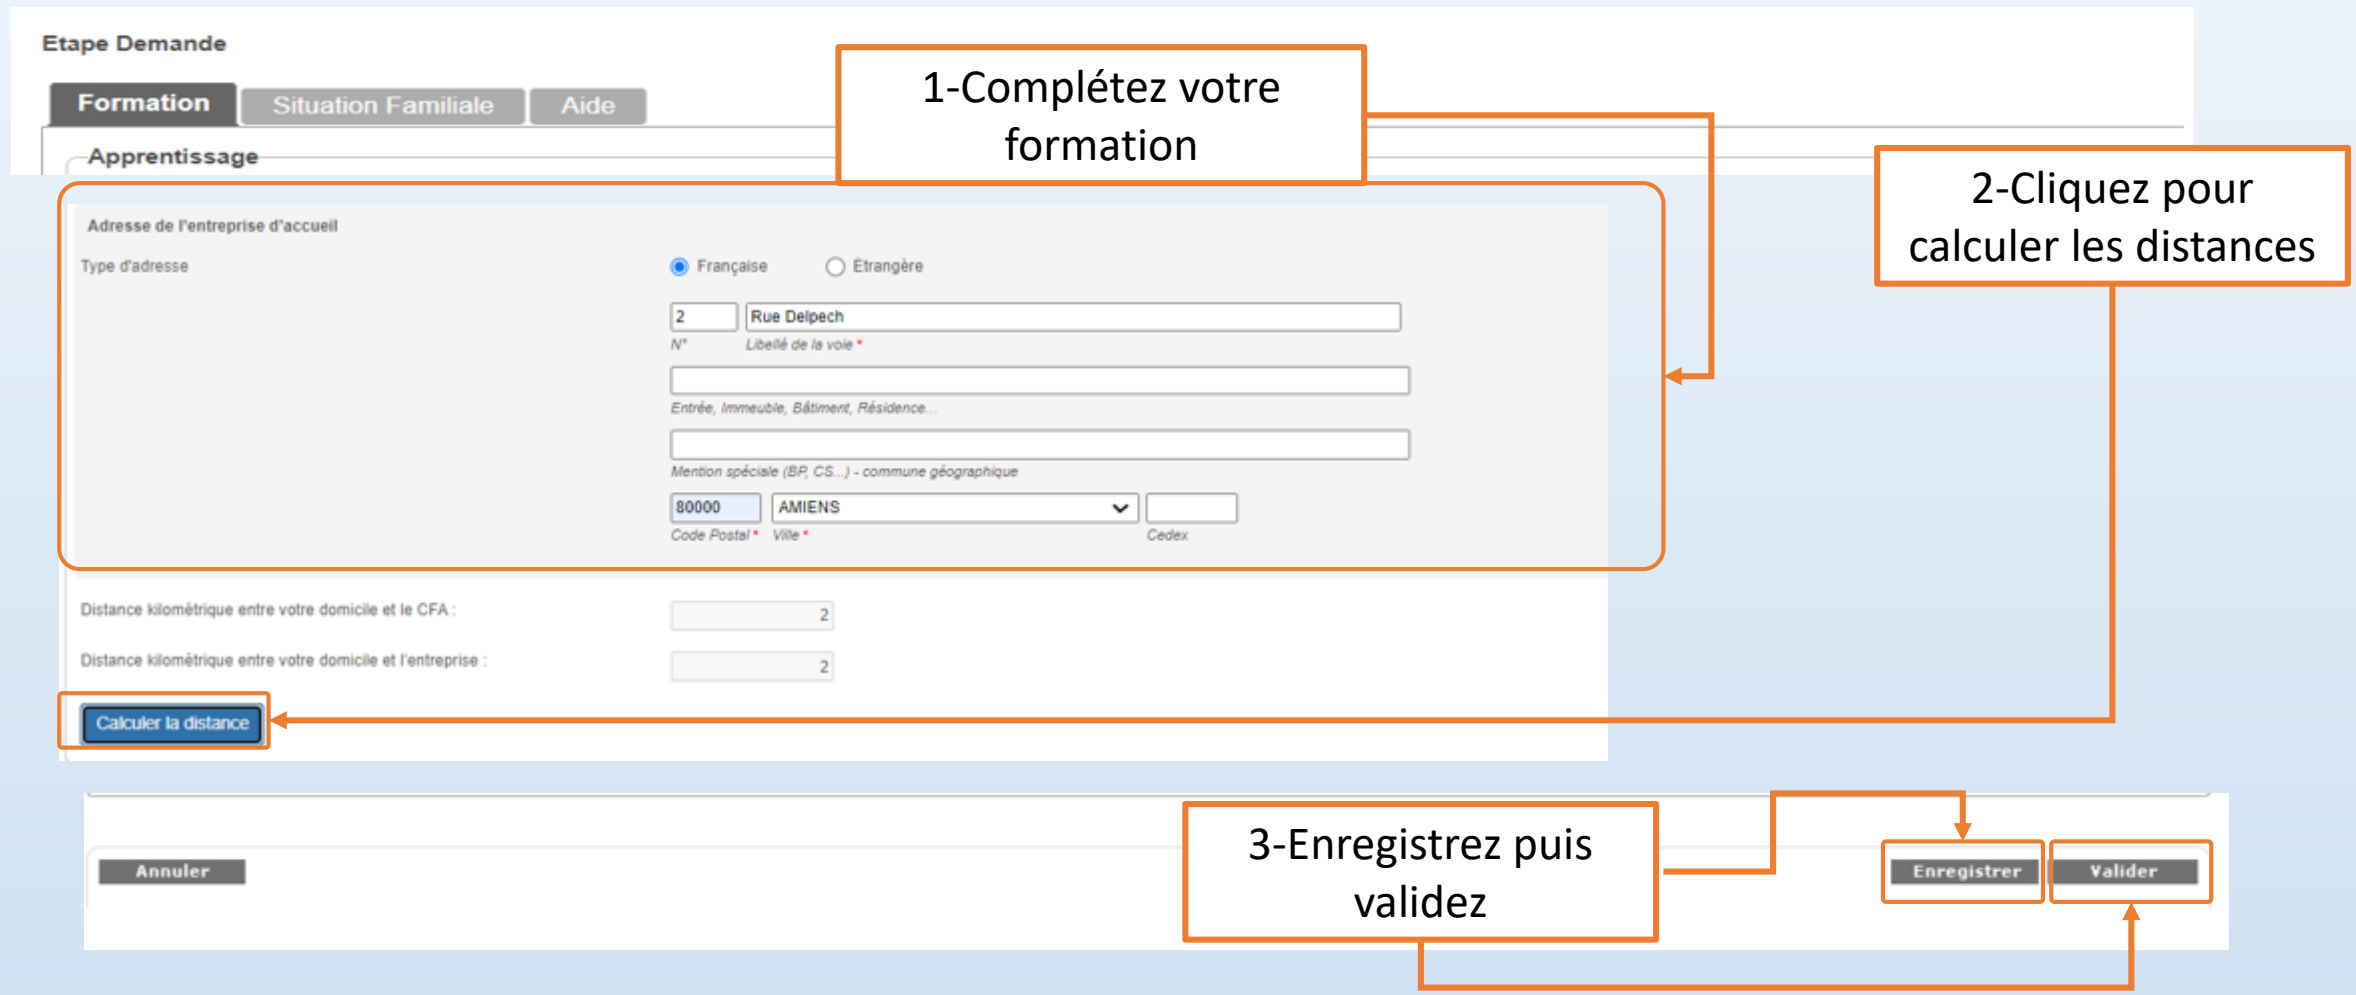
Etape Demande

Formation Situation Familiale Aide

Apprentissage

1-Complétez votre formation

2-Cliquez pour calculer les distances

Adresse de l'entreprise d'accueil

Type d'adresse

Française Étrangère

2

Rue Delpech

N° Libellé de la voie *

Entrée, Immeuble, Bâtiment, Résidence...

Mention spéciale (BP, CS...) - commune géographique

80000 AMIENS

Code Postal * Ville * Cedex

Distance kilométrique entre votre domicile et le CFA : 2

Distance kilométrique entre votre domicile et l'entreprise : 2

Calculer la distance

Annuler

3-Enregistrez puis validez

Enregistrer Valider